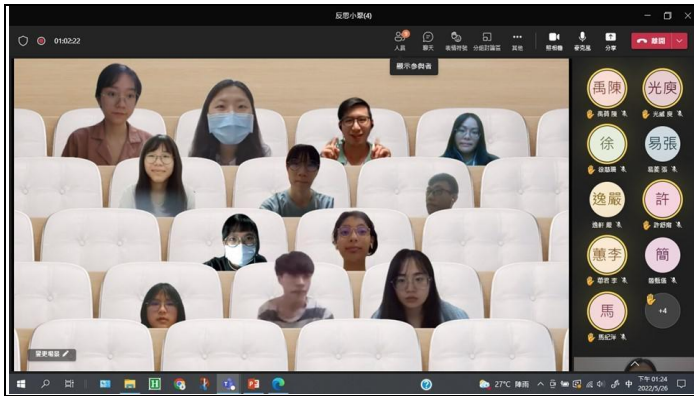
反思小聚(4)

01:02:22

人員 聊天 表情符號 分組討論室 其他 相機 麥克風 分享 離開

顯示參與者

變更場景

禹陳
禹茵 陳

光庾
光威 庾

徐
徐敏慧

易張
易晨 張

逸嚴
逸軒 嚴

許
許欣樺

蕙李
蕙李 李

簡
簡甄儀

馬
馬紀瑋

+4

27°C 陣雨

下午 01:24
2022/5/26